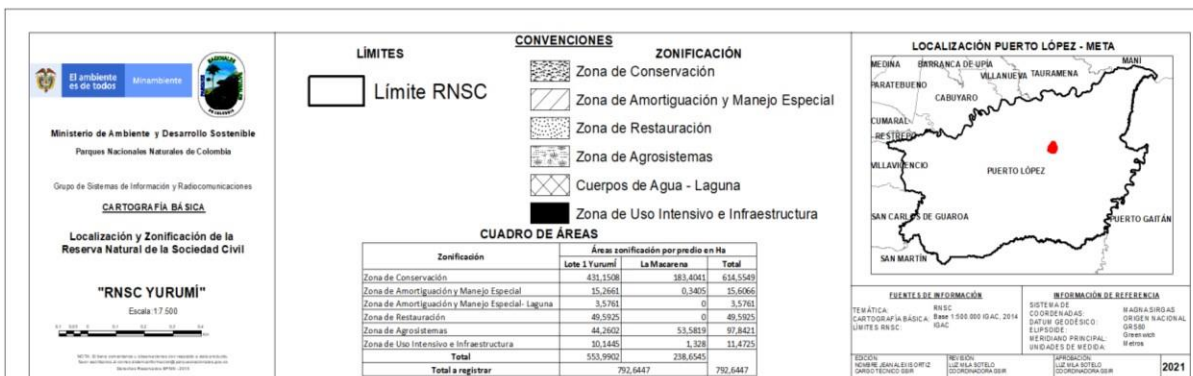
El ambiente es de todos | Minambiente

PARQUES NACIONALES NATURALES DE COLOMBIA

Ministerio de Ambiente y Desarrollo Sostenible

Parques Nacionales Naturales de Colombia

Grupo de Sistemas de Información y Radiocomunicaciones

CARTOGRAFÍA BÁSICA

Localización y Zonificación de la Reserva Natural de la Sociedad Civil

"RNSC YURUMÍ"

Escala 1:7.500

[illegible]

CONVENCIONES

LÍMITES

Límite RNSC

ZONIFICACIÓN

Zona de Conservación

Zona de Amortiguación y Manejo Especial

Zona de Restauración

Zona de Agrosistemas

Cuerpos de Agua - Laguna

Zona de Uso Intensivo e Infraestructura

CUADRO DE ÁREAS

| Zonificación | Áreas zonificación por predio en Ha | | |
|---|---|---|---|
| | Lote 1 Yurumí | La Macarena | Total |
| Zona de Conservación | 431,1508 | 183,4041 | 614,5549 |
| Zona de Amortiguación y Manejo Especial | 15,2661 | 0,3405 | 15,6066 |
| Zona de Amortiguación y Manejo Especial- Laguna | 3,5761 | 0 | 3,5761 |
| Zona de Restauración | 49,5925 | 0 | 49,5925 |
| Zona de Agrosistemas | 44,2602 | 53,5819 | 97,8421 |
| Zona de Uso Intensivo e Infraestructura | 10,1445 | 1,328 | 11,4725 |
| Total | 553,9902 | 238,6545 | |
| Total a registrar | 792,6447 | | 792,6447 |

LOCALIZACIÓN PUERTO LÓPEZ - META

MEDINA BARRANCA DE UPÍA VILLANUEVA TAURAMENA MANÍ
PARATEBUENO CABUYARO
CUMARAL RESTREPO
VILLAVICENCIO PUERTO LÓPEZ
SAN CARLOS DE GUAROA PUERTO GAITÁN
SAN MARTÍN

FUENTES DE INFORMACIÓN
TEMÁTICA: RNSC
CARTOGRAFÍA BÁSICA: Base 1:500.000 IGAC, 2014
LÍMITES RNSC: IGAC

INFORMACIÓN DE REFERENCIA
SISTEMA DE COORDENADAS: MAGNA SIRGAS ORIGEN NACIONAL
DATUM GEODÉSICO: GRS80
ELIPSOIDE:
MERIDIANO PRINCIPAL: Greenwich
UNIDADES DE MEDIDA: Metros

EDICIÓN: NOMBRE JEAN ALEX ORTIZ CARGO TÉCNICO SGIR
REVISIÓN: LUZ MILA SOTELO COORDINADORA SGIR
APROBACIÓN: LUZ MILA SOTELO COORDINADORA SGIR
2021